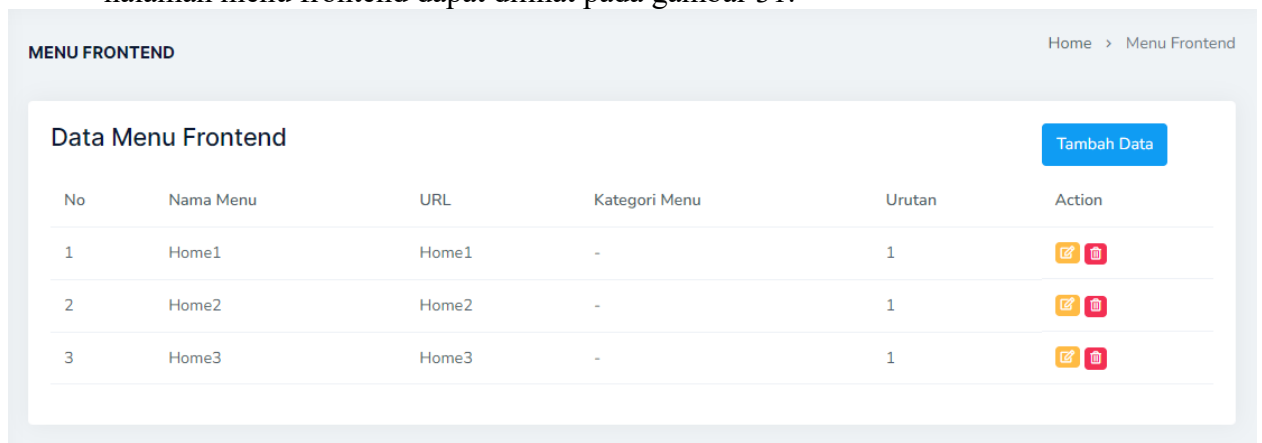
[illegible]

MENU FRONTEND

Home › Menu Frontend

Data Menu Frontend

Tambah Data

| No | Nama Menu | URL | Kategori Menu | Urutan | Action |
|---|---|---|---|---|---|
| 1 | Home1 | Home1 | - | 1 | |
| 2 | Home2 | Home2 | - | 1 | |
| 3 | Home3 | Home3 | - | 1 | |